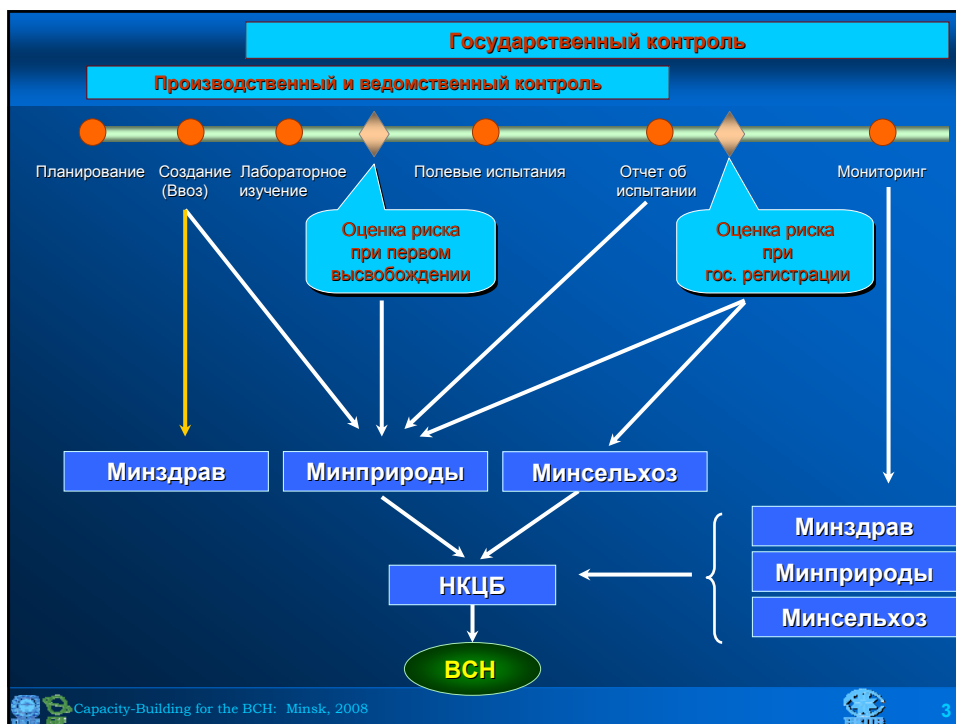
Государственный контроль

Производственный и ведомственный контроль

Планирование

Создание (Ввоз)

Лабораторное изучение

Полевые испытания

Отчет об испытании

Мониторинг

Оценка риска при первом высвобождении

Оценка риска при гос. регистрации

Минздрав

Минприроды

Минсельхоз

Минздрав

Минприроды

Минсельхоз

НКЦБ

BCH

Capacity-Building for the BCH: Minsk, 2008

3